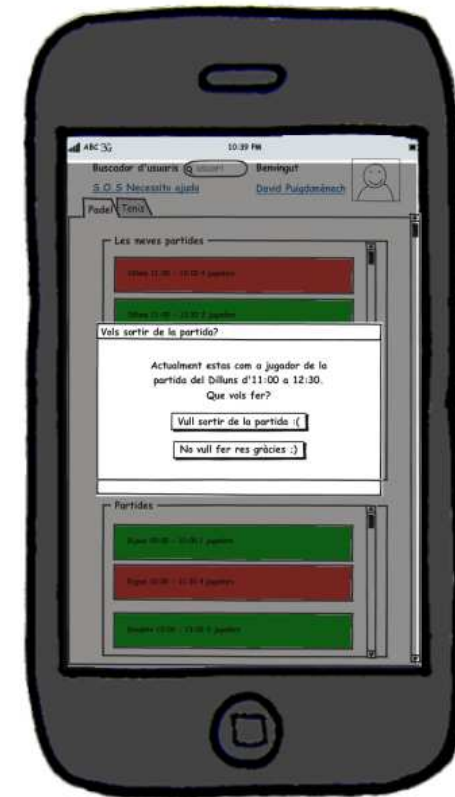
ABC 3G 10:39 PM

Buscador d'usuaris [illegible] Benvingut

S.O.S Necessito ajuda David Puigdomènech

Padel Tenis

Les meves partides

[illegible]

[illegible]

Vols sortir de la partida?

Actualment estas com a jugador de la partida del Dilluns d'11:00 a 12:30. Que vols fer?

Vull sortir de la partida :(

No vull fer res gràcies :)

Partides

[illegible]

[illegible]

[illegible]